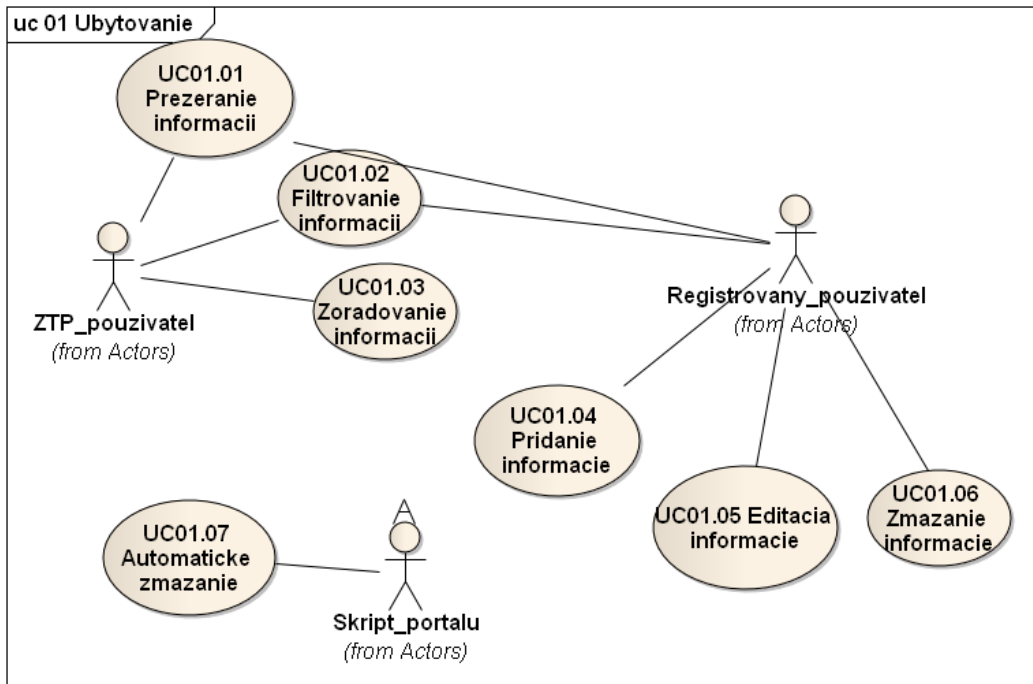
uc 01 Ubytovanie

UC01.01 Prezeranie informacii

UC01.02 Filtrovanie informacii

UC01.03 Zoradovanie informacii

ZTP_pouzivatel
(from Actors)

Registrovany_pouzivatel
(from Actors)

UC01.04 Pridanie informacie

UC01.05 Editacia informacie

UC01.06 Zmazanie informacie

UC01.07 Automaticke zmazanie

Skript_portalu
(from Actors)